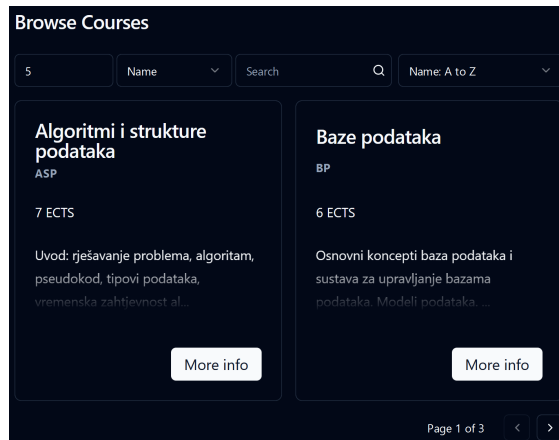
Browse Courses

5

Name

Search

Name: A to Z

Algoritmi i strukture podataka

ASP

7 ECTS

Uvod: rješavanje problema, algoritam, pseudokod, tipovi podataka, vremenska zahtjevnost al...

More info

Baze podataka

BP

6 ECTS

Osnovni koncepti baza podataka i sustava za upravljanje bazama podataka. Modeli podataka, ...

More info

Page 1 of 3